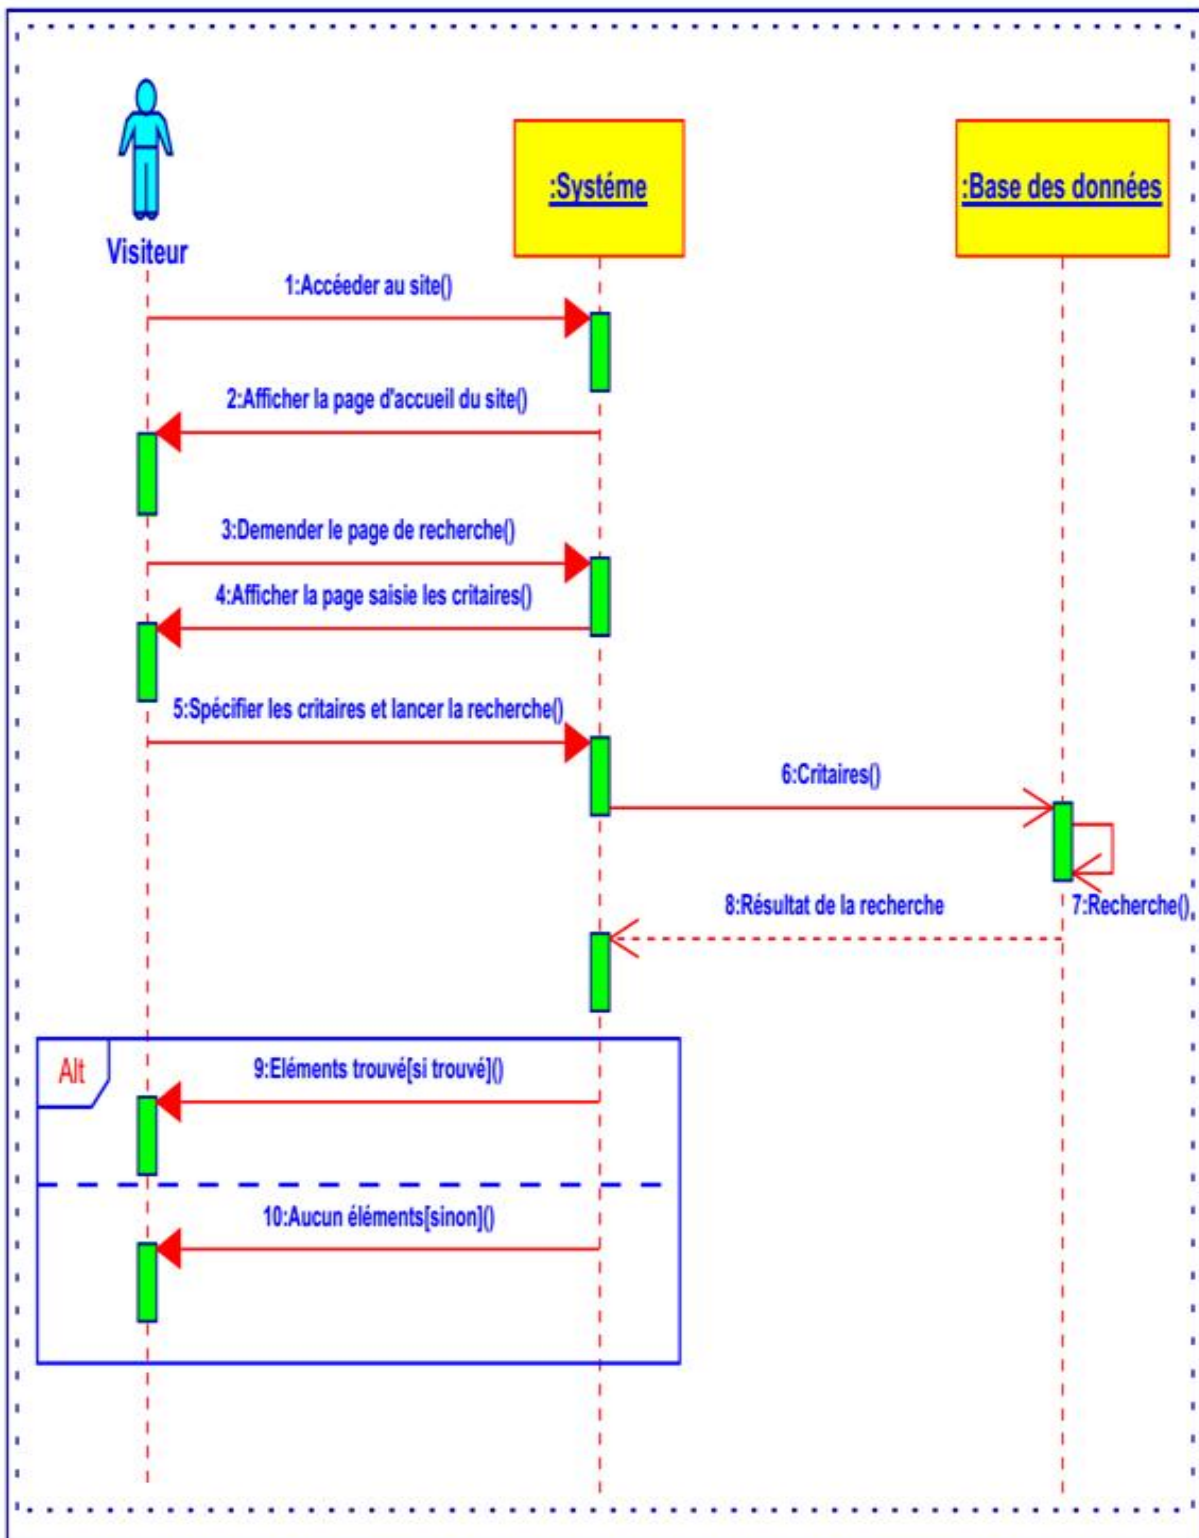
Visiteur

:Systéme

:Base des données

1:Accéeder au site()

2:Afficher la page d'accueil du site()

3:Demender le page de recherche()

4:Afficher la page saisie les critaires()

5:Spécifier les critaires et lancer la recherche()

6:Critaires()

7:Recherche()

8:Résultat de la recherche

Alt

9:Eléments trouvé[si trouvé]()

10:Aucun éléments[sinon]()